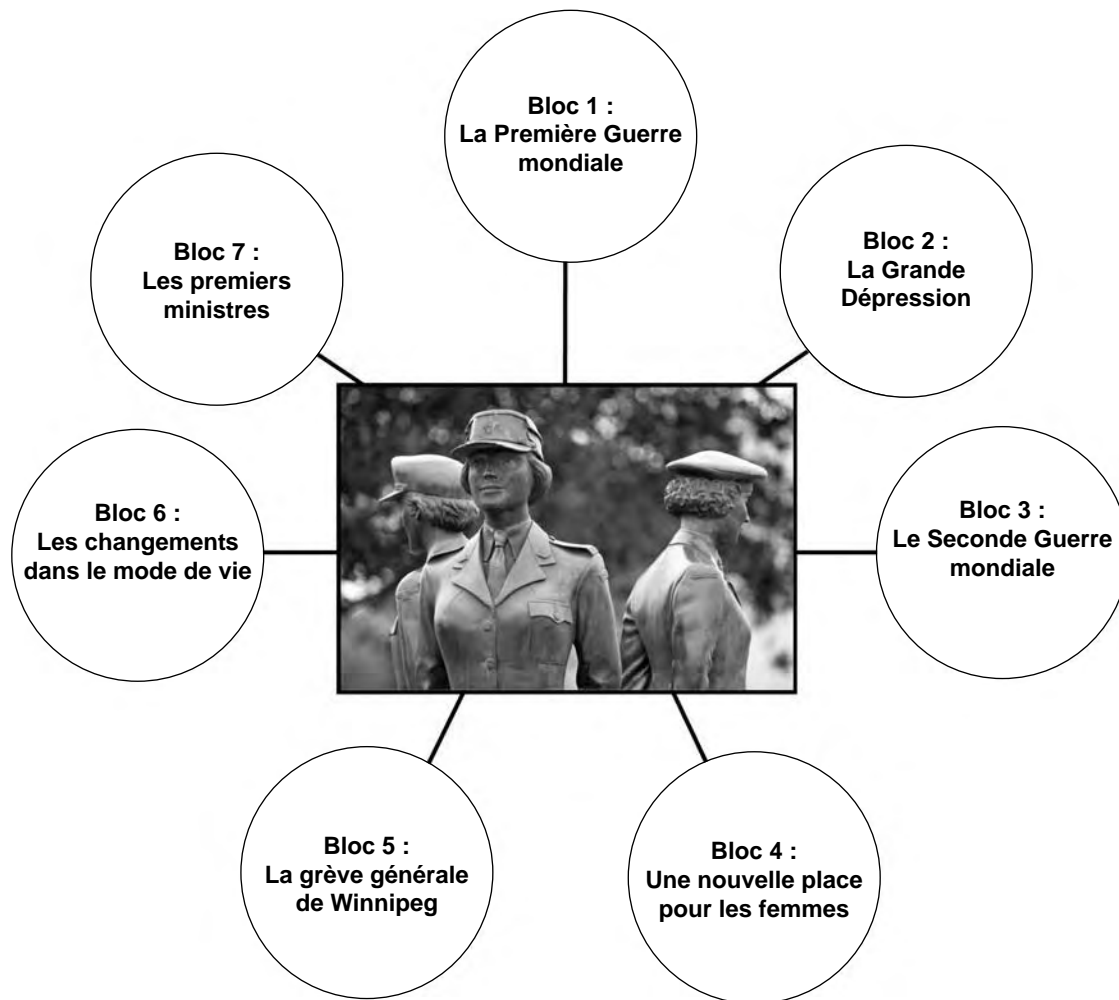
Bloc 1 :
La Première Guerre mondiale

Bloc 2 :
La Grande Dépression

Bloc 3 :
Le Seconde Guerre mondiale

Bloc 4 :
Une nouvelle place pour les femmes

Bloc 5 :
La grève générale de Winnipeg

Bloc 6 :
Les changements dans le mode de vie

Bloc 7 :
Les premiers ministres